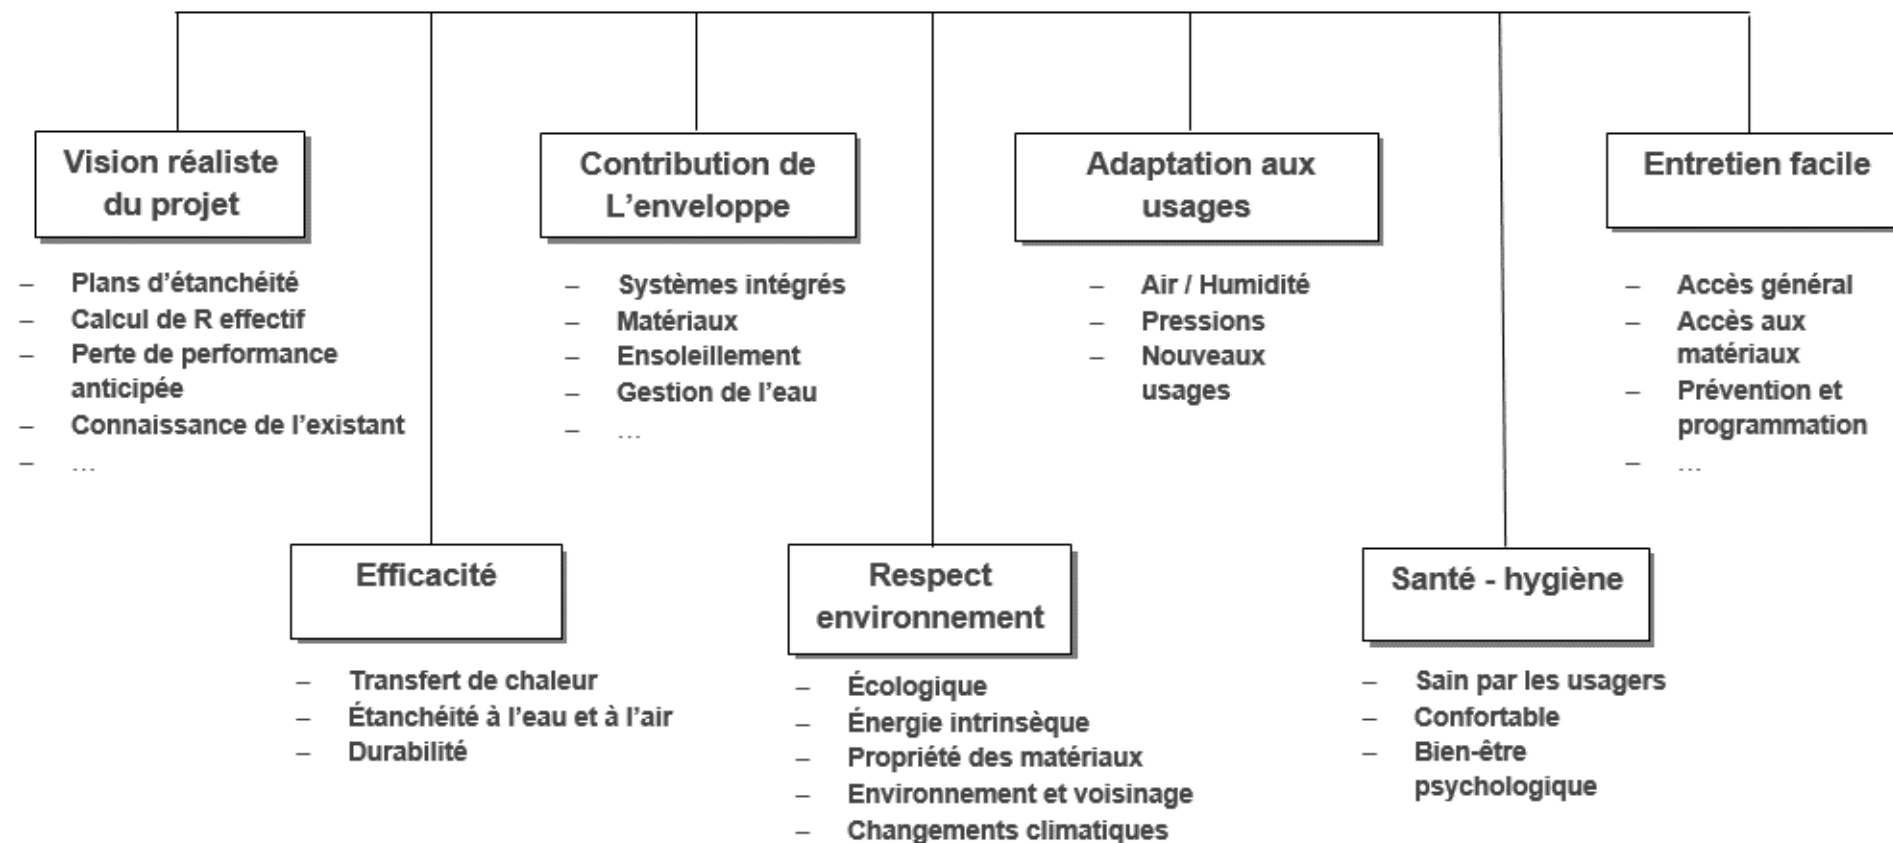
Vision réaliste du projet

– Plans d’étanchéité
– Calcul de R effectif
– Perte de performance anticipée
– Connaissance de l’existant
– …

Efficacité

– Transfert de chaleur
– Étanchéité à l’eau et à l’air
– Durabilité

Contribution de L’enveloppe

– Systèmes intégrés
– Matériaux
– Ensoleillement
– Gestion de l’eau
– …

Respect environnement

– Écologique
– Énergie intrinsèque
– Propriété des matériaux
– Environnement et voisinage
– Changements climatiques

Adaptation aux usages

– Air / Humidité
– Pressions
– Nouveaux usages

Santé - hygiène

– Sain par les usagers
– Confortable
– Bien-être psychologique

Entretien facile

– Accès général
– Accès aux matériaux
– Prévention et programmation
– …